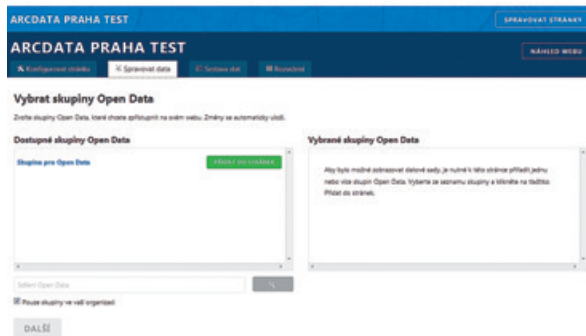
ARCDATA PRAHA TEST

SPRAVOVAT STRÁNKY

ARCDATA PRAHA TEST

NÁHLED WEBU

Konfigurovat stránku

Spravovat data

Sestava dat

Rozvržení

Vybrat skupiny Open Data

Zvolte skupiny Open Data, které chcete zpřístupnit na svém webu. Změny se automaticky uloží.

Dostupné skupiny Open Data

Skupina pro Open Data

PŘIDAT DO STRÁNEK

Vybrané skupiny Open Data

Aby bylo možné zobrazovat datové sady, je nutné k této stránce přiřadit jednu nebo více skupin Open Data. Vyberte ze seznamu skupiny a klikněte na tlačítko Přidat do stránek.

Sdílení Open Data

Pouze skupiny ve vaší organizaci

DALŠÍ